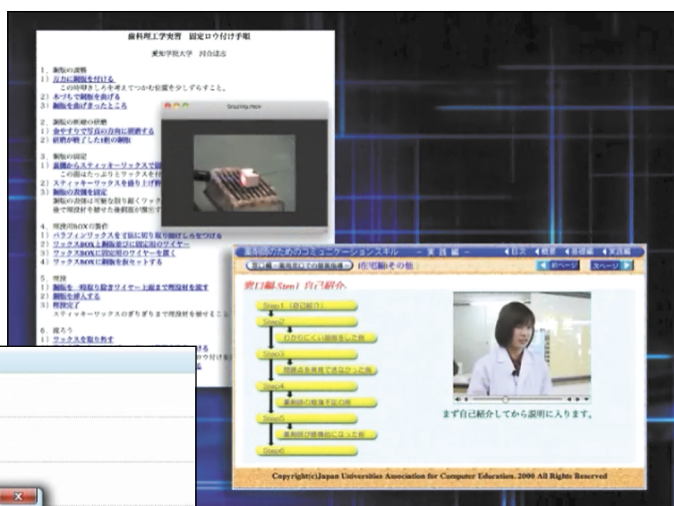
歯科理工学実習　固定ロウ付け手順

愛知学院大学　河合達志

1. 鋼線の屈曲
1) 方方に鋼線を付ける
この時時きろを考えてつかむ位置を少しずらすこと。
2) ルーチで鋼線を曲げる
3) 鋼線を曲げきったところ

2. 鋼線の形態の修整
1) 金ヤすりで写真の方向に研磨する
2) 研磨が終了した時の鋼線

3. 鋼線の固定
1) 裏側からスティッキーワックスで固
この面はたっぷりとワックスを付
2) スティッキーワックスを盛り上げ
3) 鋼線の表側を固定
鋼線の表側は可能な限り薄くワック
後で埋没材を被せた後鋼線が簡

4. 埋没用BOXの製作
1) パラフィンワックスを寸法に切り取り曲げた...をつける
2) ワックスBOX上鋼線並びに固定用のワイヤー
3) ワックスBOXに固定用のワイヤーを置く
4) ワックスBOXに鋼線を載せットする

5. 埋没
1) 鋼線を一時取り除きワイヤー上端まで埋没材を流す
2) 鋼線を挿入する
3) 埋没完了
スティッキーワックスのぎりぎりまで埋没材を被せ

6. 蝋ろう
1) ワックスを取りのぞ

Soldering.mov

歯学部のためのコミュニケーションスキル　ー 実践編 ー
目次　目標　自己紹介
前ページ　次ページ
窓口編 Step1 自己紹介

Step1 (自己紹介)
Step2
Step3
Step4
Step5
Step6

まず自己紹介してから説明に入ります。

Copyright(c)Japan Universities Association for Computer Education. 2000 All Rights Reserved